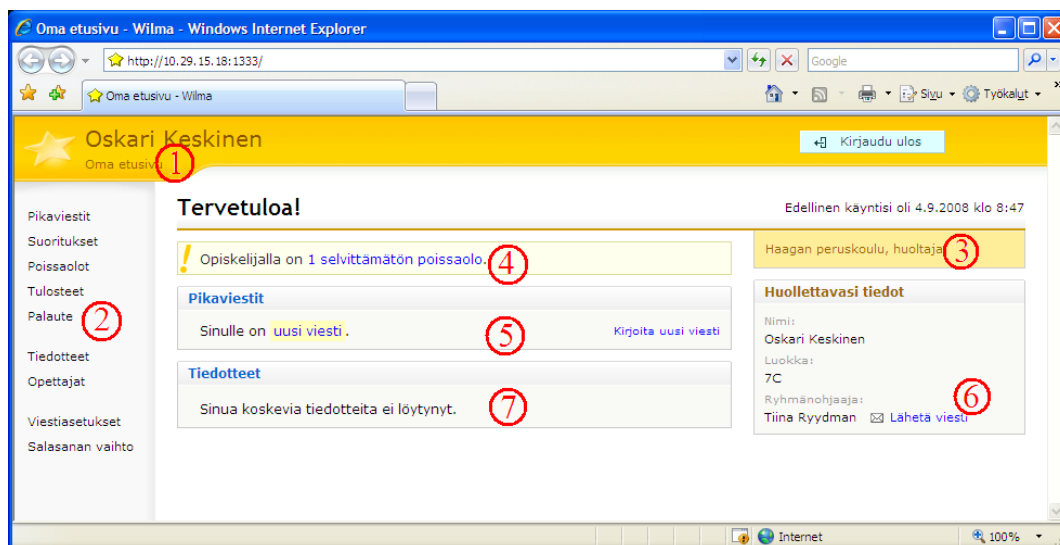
Oma etusivu - Wilma - Windows Internet Explorer

http://10.29.15.18:1333/

Google

Oma etusivu - Wilma

Sivu Työkalut

Oskari Keskinen
Oma etusivu 1

Kirjaudu ulos

Pikaviestit
Suoritukset
Poissaolot
Tulosteet
Palaute 2

Tiedotteet
Opettajat

Viestiasetukset
Salasanan vaihto

Tervetuloa!

Edellinen käyntisi oli 4.9.2008 klo 8:47

Opiskelijalla on 1 selvittämätön poissaolo. 4

Haagan peruskoulu, huoltaja 3

Pikaviestit

Sinulle on uusi viesti. 5

Kirjoita uusi viesti

Huollettavasi tiedot

Nimi:
Oskari Keskinen
Luokka:
7C
Ryhmänohjaaja:
Tiina Ryydman Lähetä viesti 6

Tiedotteet

Sinua koskevia tiedotteita ei löytynyt. 7

Internet

100%